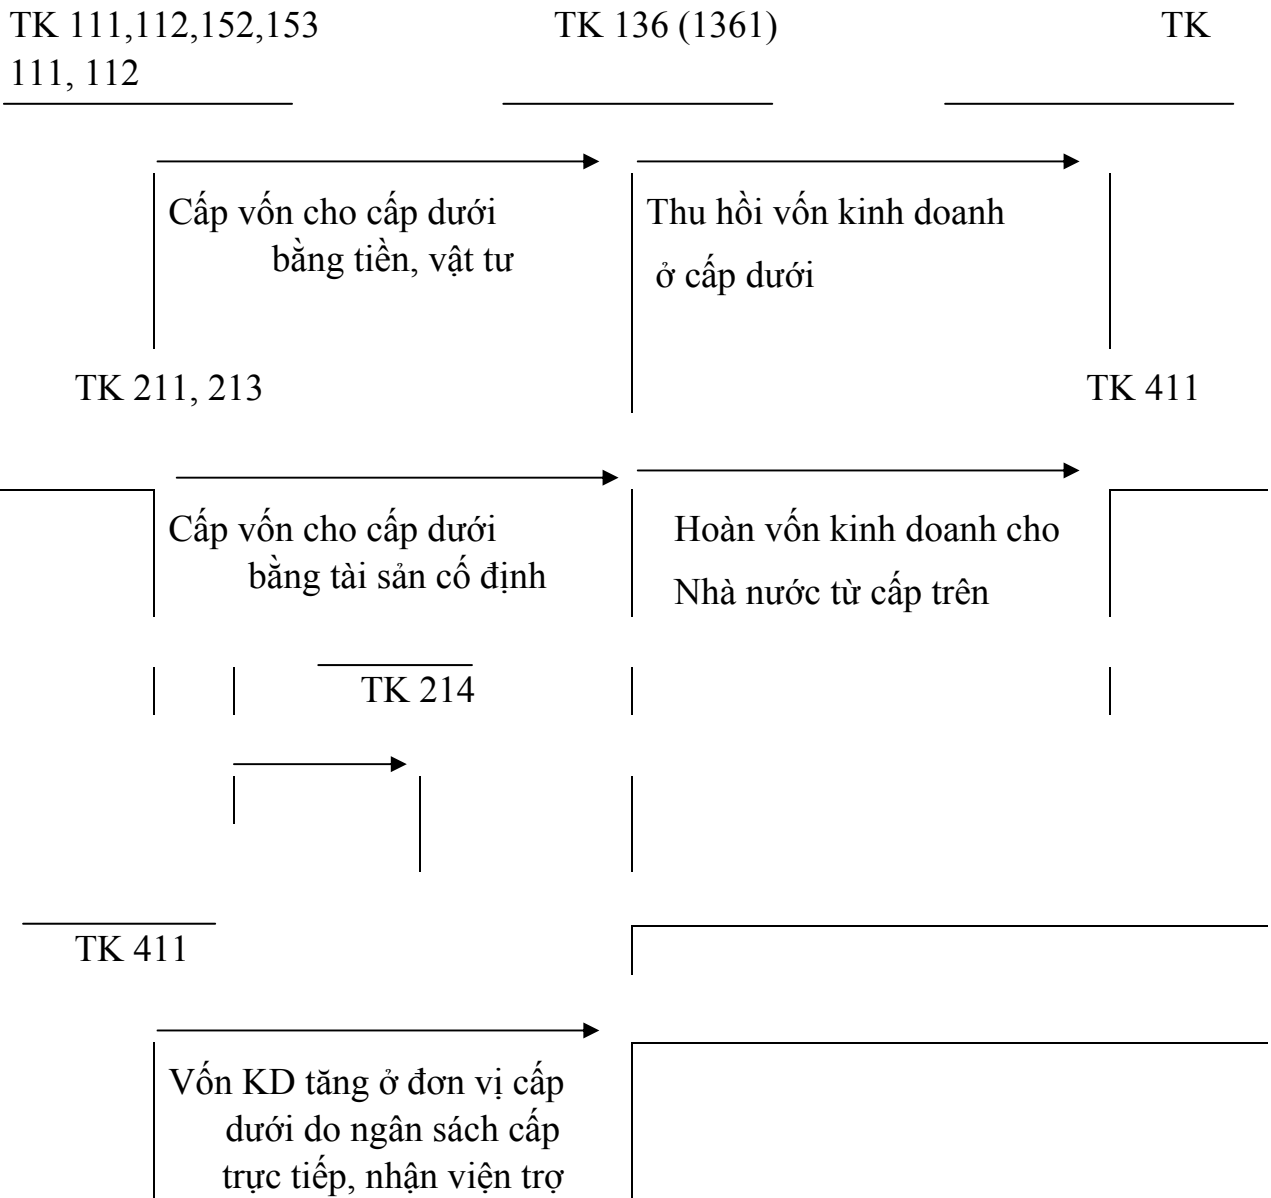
TK 111,112,152,153

TK 136 (1361)

TK 111, 112

Cấp vốn cho cấp dưới bằng tiền, vật tư

Thu hồi vốn kinh doanh ở cấp dưới

TK 211, 213

TK 411

Cấp vốn cho cấp dưới bằng tài sản cố định

Hoàn vốn kinh doanh cho Nhà nước từ cấp trên

TK 214

TK 411

Vốn KD tăng ở đơn vị cấp dưới do ngân sách cấp trực tiếp, nhận viện trợ